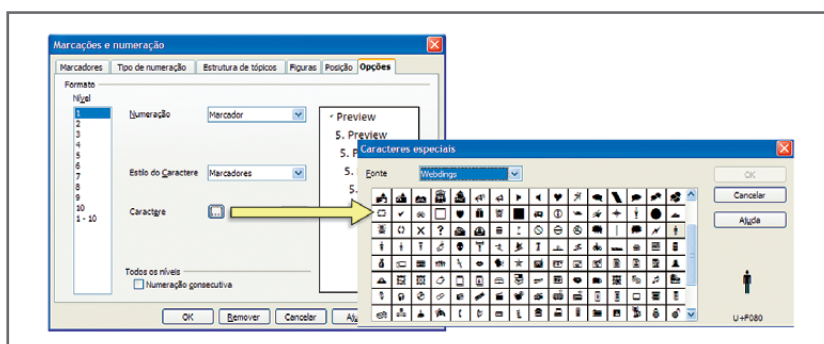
Marcações e numeração

Marcadores | Tipo de numeração | Estrutura de tópicos | Figuras | Posição | Opções

Formato

Nível

1
2
3
4
5
6
7
8
9
10
1 - 10

Numeração | Marcador

Estilo do Caractere | Marcadores

Caractere | ...

Todos os níveis

Numeração consecutiva

OK | Remover | Cancelar | Aj

• Preview
5. Preview
5. P
5.
5.

Caracteres especiais

Fonte | Webdings

OK
Cancelar
Ajuda

U+F080